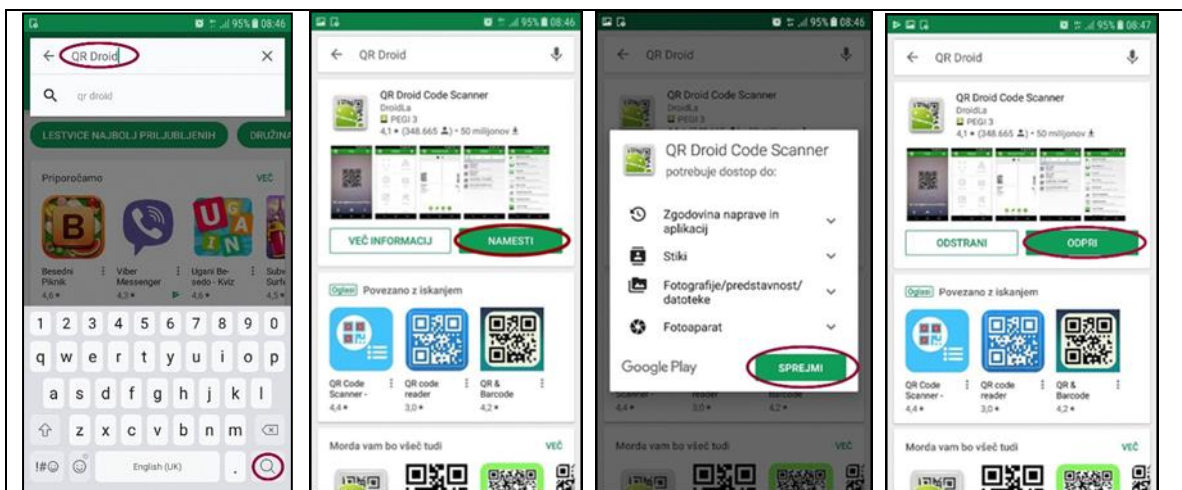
95% 08:46

QR Droid

qr droid

LESTVICE NAJBOLJ PRILJUBLJENIH

DRUŽIN

Priporočamo

VEČ

Besedni Piknik 4,6

Viber Messenger 4,3

Ugani Besedo - Kviz 4,6

Subw Surfe 4,5

1 2 3 4 5 6 7 8 9 0

q w e r t y u i o p

a s d f g h j k l

z x c v b n m

!#☺

English (UK)

.

95% 08:46

QR Droid

QR Droid Code Scanner

DroidLa

PEGI 3

4,1 • (348.665) • 50 milijonov

VEČ INFORMACIJ

NAMESTI

Oglasi Povezano z iskanjem

QR Code Scanner - 4,4

QR code reader 3,0

QR & Barcode 4,2

Morda vam bo všeč tudi

VEČ

95% 08:46

QR Droid

QR Droid Code Scanner

potrebuje dostop do:

Zgodovina naprave in aplikacij

Stiki

Fotografije/predstavnost/datoteke

Fotoaparat

Google Play

SPREJMI

Morda vam bo všeč tudi

VEČ

95% 08:47

QR Droid

QR Droid Code Scanner

DroidLa

PEGI 3

4,1 • (348.665) • 50 milijonov

ODSTRANI

ODPRI

Oglasi Povezano z iskanjem

QR Code Scanner - 4,4

QR code reader 3,0

QR & Barcode 4,2

Morda vam bo všeč tudi

VEČ